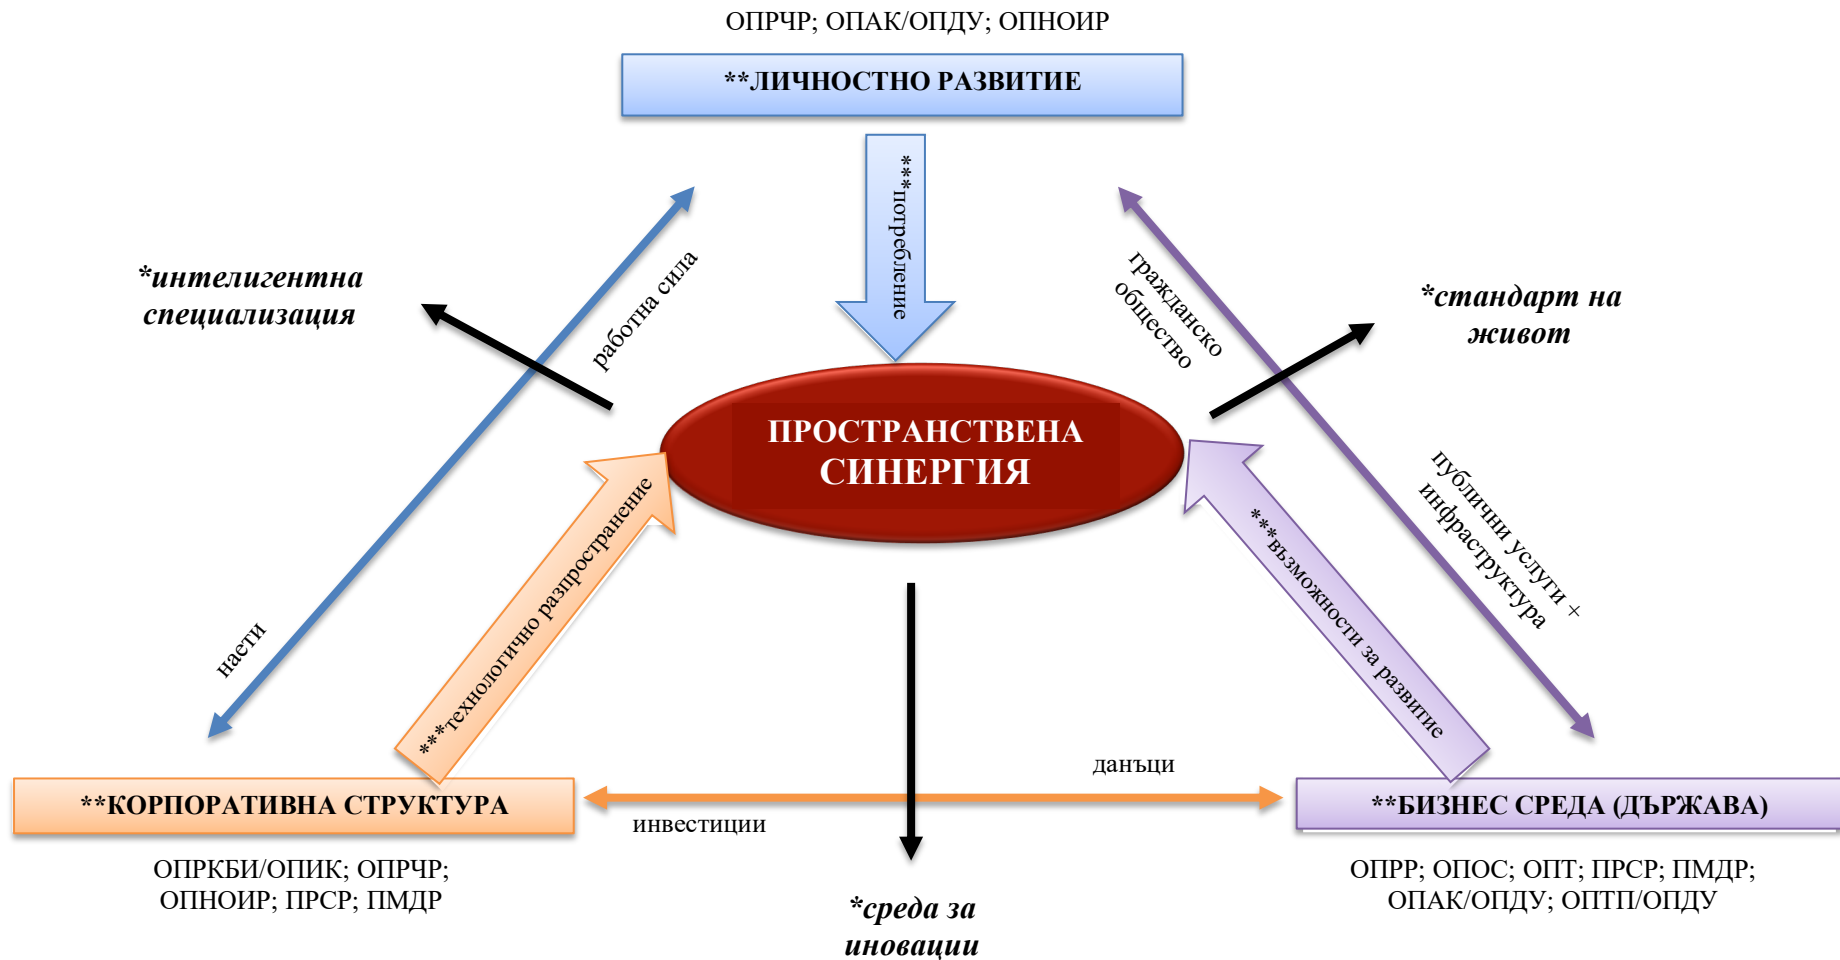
ОПРЧР; ОПАК/ОПДУ; ОПНОИР

**ЛИЧНОСТНО РАЗВИТИЕ

***потребление

*интелигентна специализация

работна сила

гражданско общество

*стандарт на живот

ПРОСТРАНСТВЕНА СИНЕРГИЯ

***технологично разпространение

***възможности за развитие

публични услуги + инфраструктура

наети

данъци

**КОРПОРАТИВНА СТРУКТУРА

инвестиции

**БИЗНЕС СРЕДА (ДЪРЖАВА)

ОПРКБИ/ОПИК; ОПРЧР; ОПНОИР; ПРСР; ПМДР

*среда за иновации

ОПРР; ОПОС; ОПТ; ПРСР; ПМДР; ОПАК/ОПДУ; ОПТП/ОПДУ